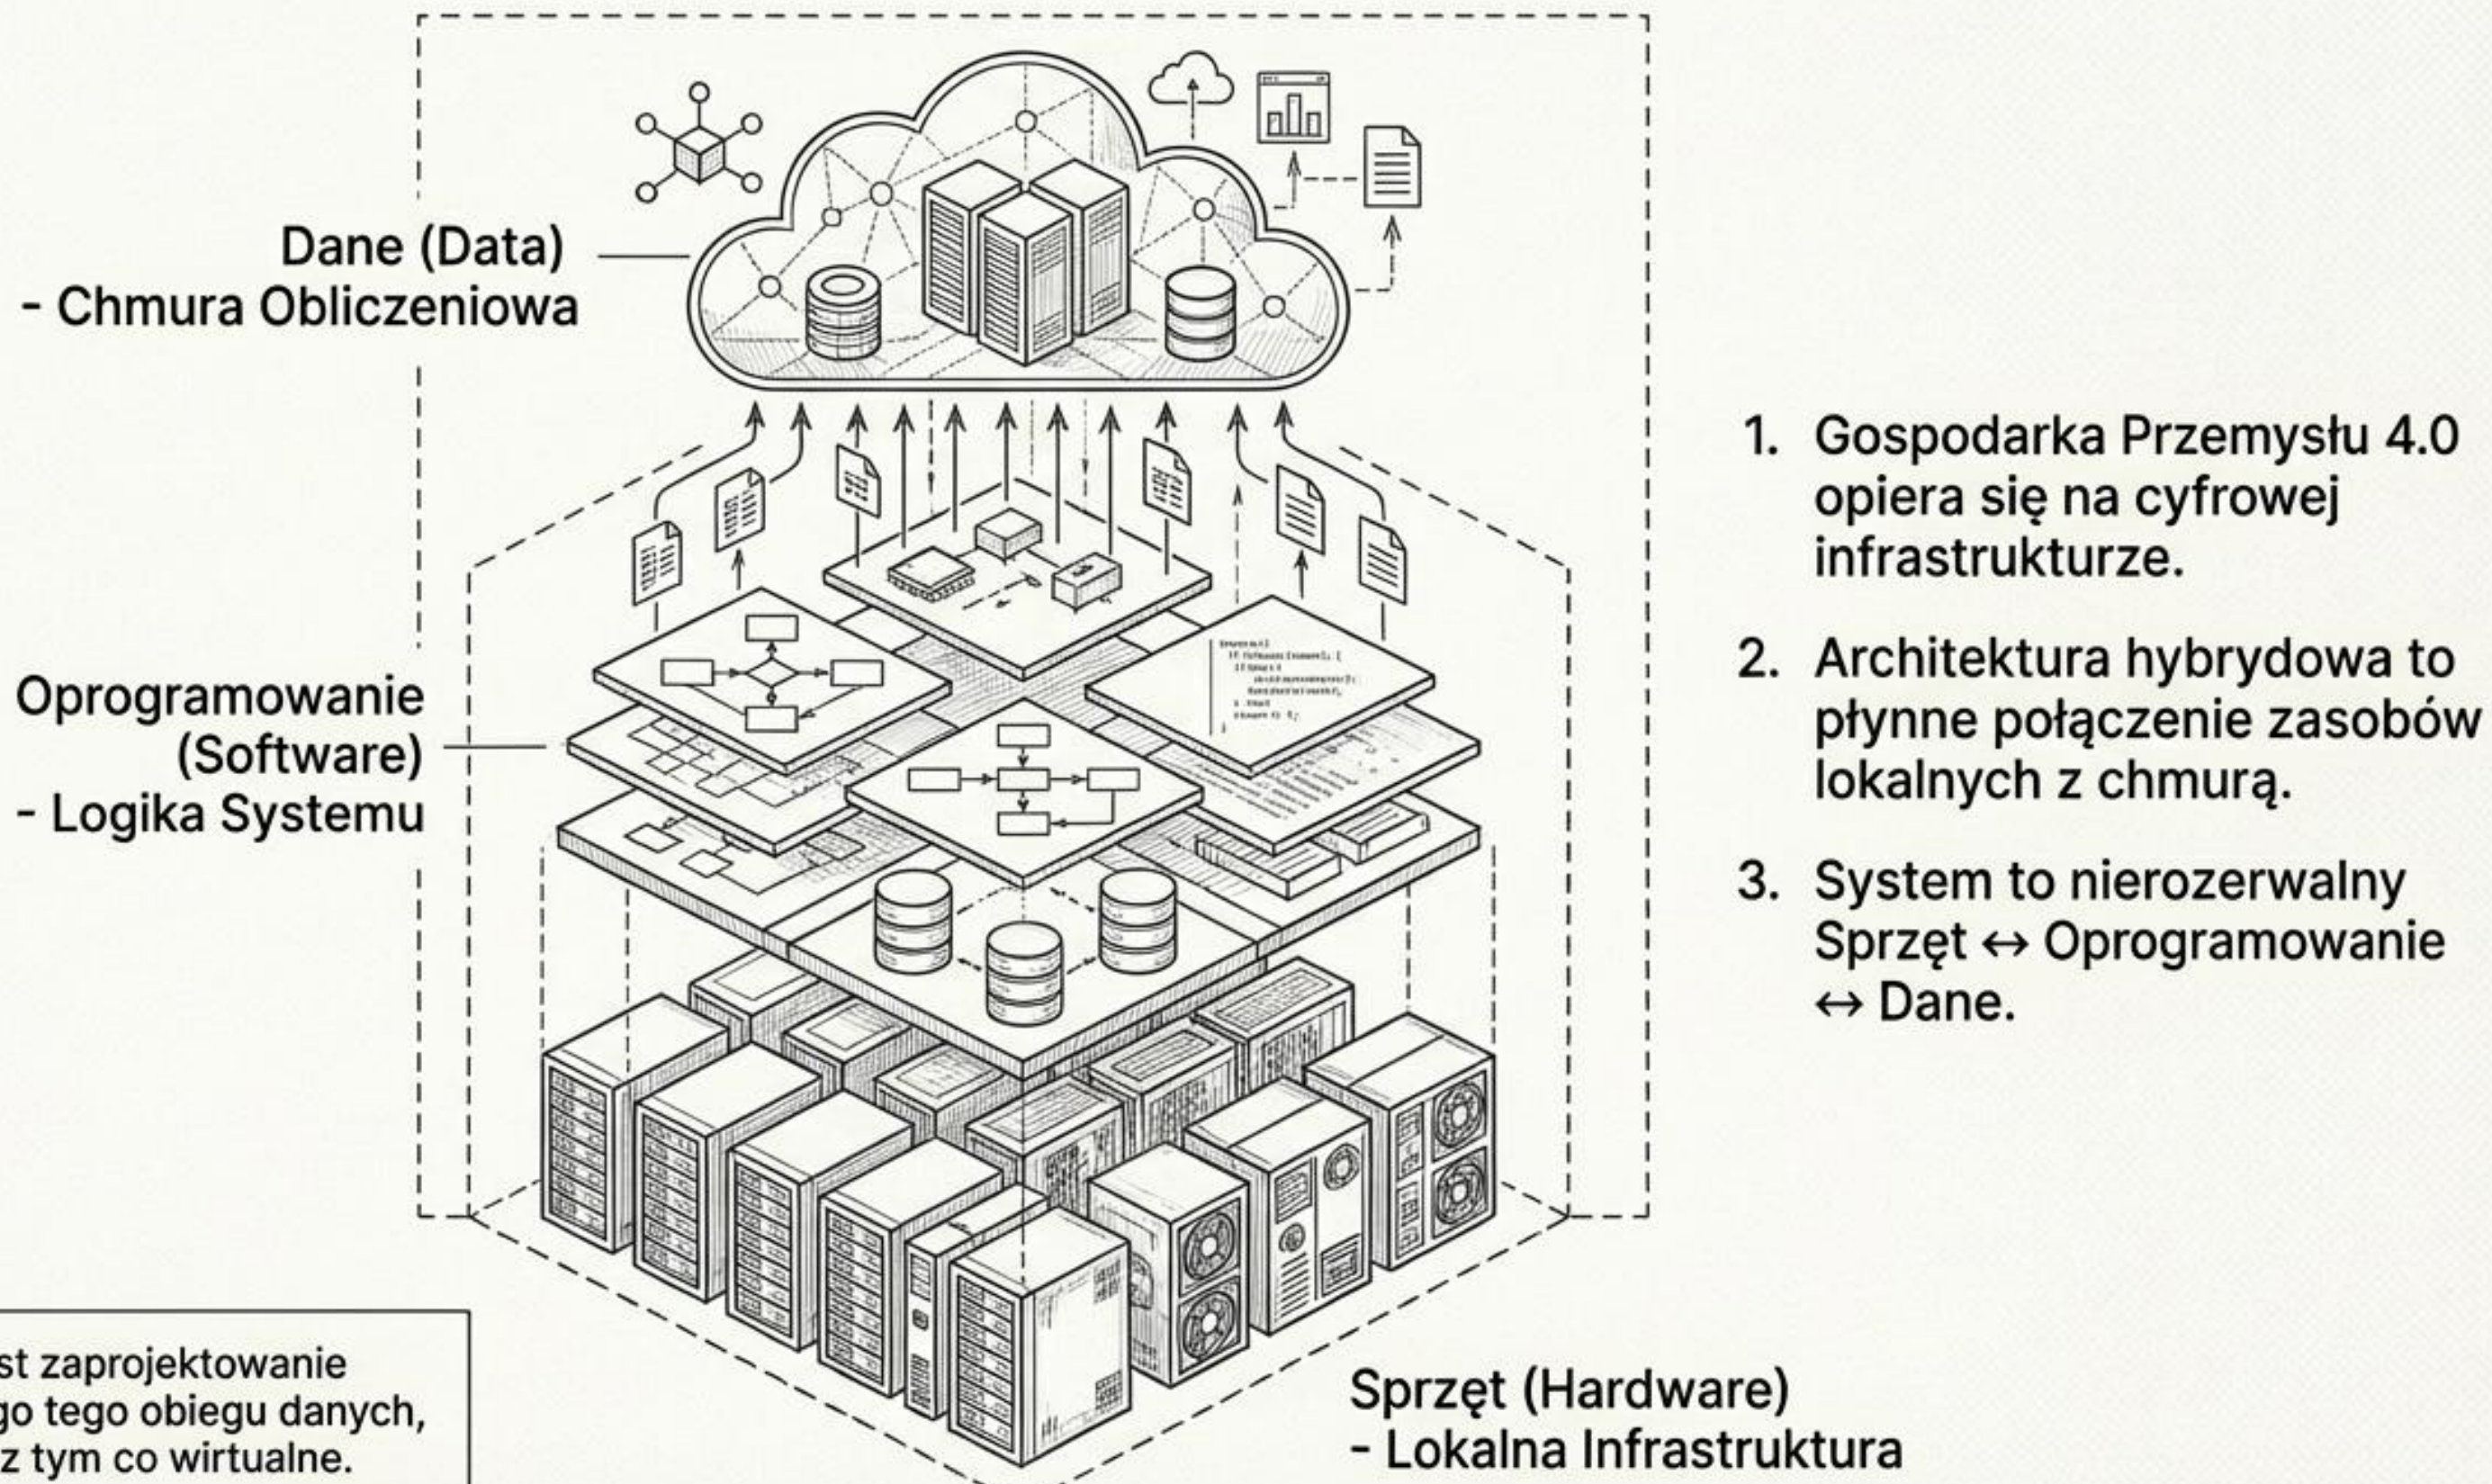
Dane (Data)
- Chmura Obliczeniowa

Oprogramowanie (Software)
- Logika Systemu

1. Gospodarka Przemysłu 4.0 opiera się na cyfrowej infrastrukturze.

2. Architektura hybrydowa to płynne połączenie zasobów lokalnych z chmurą.

3. System to nierozerwalny Sprzęt ↔ Oprogramowanie ↔ Dane.

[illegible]st zaprojektowanie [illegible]go tego obiegu danych, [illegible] z tym co wirtualne.

Sprzęt (Hardware)
- Lokalna Infrastruktura